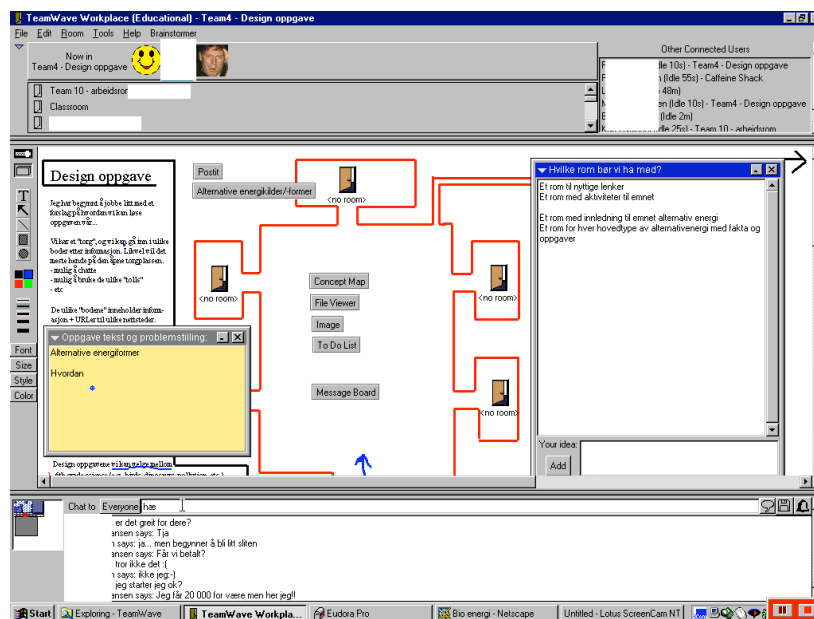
TeamWave Workplace (Educational) - Team4 - Design oppgave

File Edit Room Tools Help Brainstormer

Now in
Team4 - Design oppgave

Team 10 - arbeidsrom
Classroom

Other Connected Users

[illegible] 10s) - Team4 - Design oppgave
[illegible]n (Idle 55s) - Caffeine Shack
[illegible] 48m)
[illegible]en (Idle 10s) - Team4 - Design oppgave
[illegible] (Idle 2m)
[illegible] 25s) - Team 10 - arbeidsrom

Design oppgave

Jeg har begynnt å jobbe litt med et forslag på hvordan vi kan løse oppgaven vår...

Vi har et "torg", og vi kan gå inn i ulike boder etter informasjon. Likevel vil det meste hende på den åpne torgplassen.
- mulig å chatte
- mulig å bruke de ulike "tolls"
- etc

De ulike "bodene" inneholder informasjon + URLer til ulike nettsteder.

Oppgave tekst og problemstilling:
Alternative energiformer

Hvordan

Design oppgavene vi kan velge mellom
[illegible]

Font
Size
Style
Color

Postit
Alternative energikilder/-former

<no room>
<no room>
<no room>
<no room>

Concept Map
File Viewer
Image
To Do List
Message Board

Hvilke rom bør vi ha med?
Et rom til nyttige lenker
Et rom med aktiviteter til emnet

Et rom med innledning til emnet alternativ energi
Et rom for hver hovedtype av alternativenergi med fakta og oppgaver

Your idea:
Add

Chat to Everyone hæ

er det greit for dere?
ansen says: Tja
n says: ja... men begynner å bli litt sliten
ansen says: Får vi betalt?
tror ikke det :(
n says: ikke jeg:-)
jeg starter jeg ok?
ansen says: Jeg får 20 000 for være men her jeg!!

Start | Exploring - TeamWave | TeamWave Workpla... | Eudora Pro | Bio energi - Netscape | Untitled - Lotus ScreenCam NT